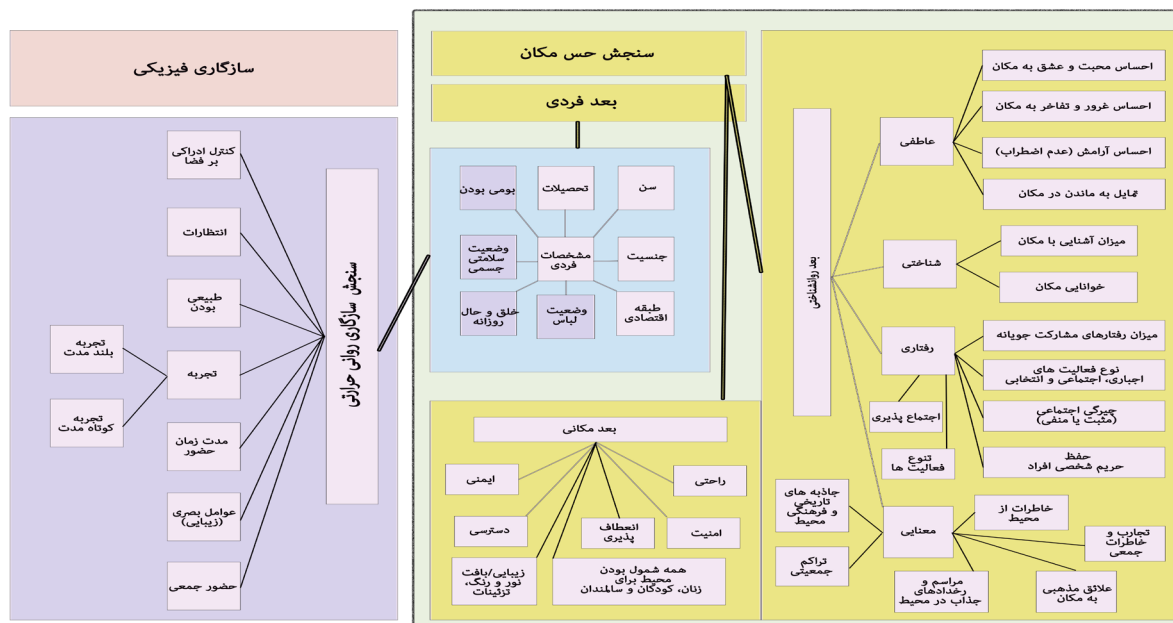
سازگاری فیزیکی

سنجش سازگاری روانی حرارتی

کنترل ادراکی بر فضا

انتظارات

طبیعی بودن

تجربه

تجربه بلند مدت

تجربه کوتاه مدت

مدت زمان حضور

عوامل بصری (زیبایی)

حضور جمعی

سنجش حس مکان

بعد فردی

مشخصات فردی

بومی بودن

تحصیلات

سن

وضعیت سلامتی جسمی

جنسیت

خلق و حال روزانه

وضعیت لباس

طبقه اقتصادی

بعد مکانی

ایمنی

راحتی

دسترسی

انعطاف پذیری

امنیت

زیبایی/بافت نور و رنگ، تزئینات

همه شمول بودن محیط برای زنان، کودکان و سالمندان

بعد روانشناختی

عاطفی

احساس محبت و عشق به مکان

احساس غرور و تفاخر به مکان

احساس آرامش (عدم اضطراب)

تمایل به ماندن در مکان

شناختی

میزان آشنایی با مکان

خوانایی مکان

رفتاری

میزان رفتارهای مشارکت جویانه

نوع فعالیت های اجباری، اجتماعی و انتخابی

اجتماع پذیری

چیرگی اجتماعی (مثبت یا منفی)

تنوع فعالیت ها

حفظ حریم شخصی افراد

جاذبه های تاریخی و فرهنگی محیط

معنایی

خاطرات از محیط

تجارب و خاطرات جمعی

تراکم جمعیتی

مراسم و رخدادهای جذاب در محیط

علائق مذهبی به مکان